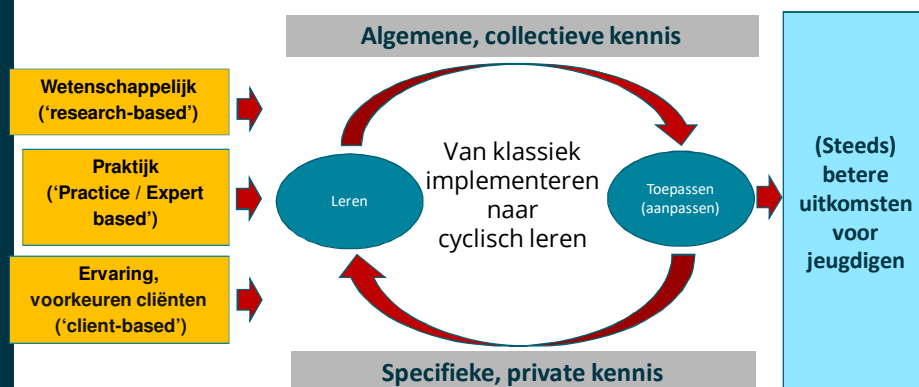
Algemene, collectieve kennis

Wetenschappelijk ('research-based')

Praktijk ('Practice / Expert based')

Ervaring, voorkeuren cliënten ('client-based')

Leren

Van klassiek implementeren naar cyclisch leren

Toepassen (aanpassen)

(Steeds) betere uitkomsten voor jeugdigen

Specifieke, private kennis